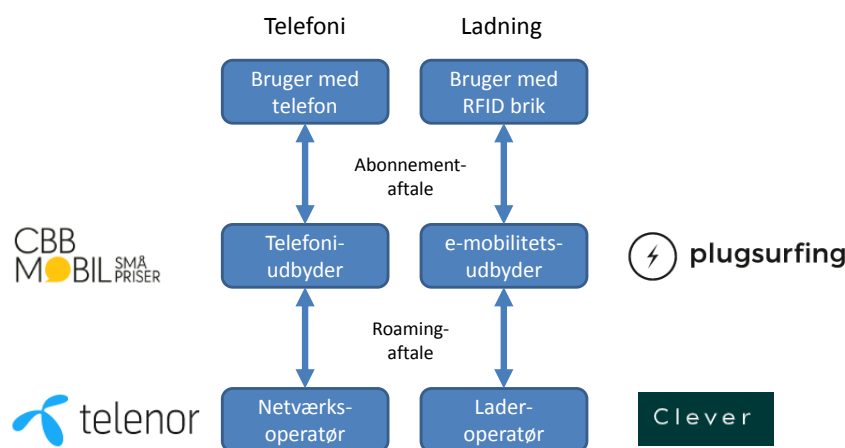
Telefoni

Ladning

Bruger med telefon

Bruger med RFID brik

Abonnement-aftale

CBB MOBIL SMÅ PRISER

Telefoni-udbyder

e-mobilitets-udbyder

plugsurfing

Roaming-aftale

telenor

Netværks-operatør

Lader-operatør

Clever